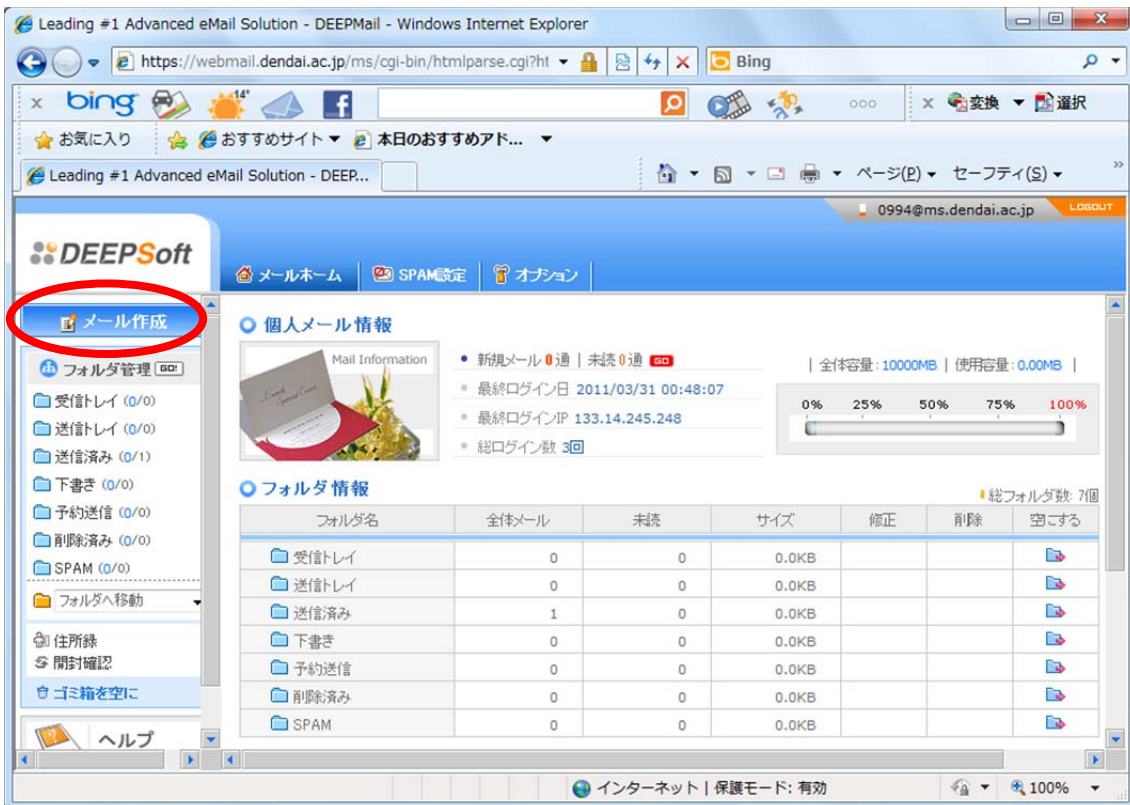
Leading #1 Advanced eMail Solution - DEEPMail - Windows Internet Explorer

https://webmail.dendai.ac.jp/ms/cgi-bin/htmlparse.cgi?ht

Bing

bing 14°

変換 選択

お気に入り おすすめサイト 本日のおすすめアド...

Leading #1 Advanced eMail Solution - DEEP...

ページ(P) セーフティ(S)

0994@ms.dendai.ac.jp LOGOUT

DEEPSoft

メールホーム | SPAM設定 | オプション

メール作成

フォルダ管理 GO!

受信トレイ (0/0)
送信トレイ (0/0)
送信済み (0/1)
下書き (0/0)
予約送信 (0/0)
削除済み (0/0)
SPAM (0/0)

フォルダへ移動

住所録
開封確認

ゴミ箱を空に

ヘルプ

個人メール情報

Mail Information

新規メール 0通 | 未読 0通 GO
最終ログイン日 2011/03/31 00:48:07
最終ログインIP 133.14.245.248
総ログイン数 3回

| 全体容量: 10000MB | 使用容量: 0.00MB |

0% 25% 50% 75% 100%

フォルダ情報

総フォルダ数: 7個

| フォルダ名 | 全体メール | 未読 | サイズ | 修正 | 削除 | 空にする |
|---|---|---|---|---|---|---|
| 受信トレイ | 0 | 0 | 0.0KB | | | |
| 送信トレイ | 0 | 0 | 0.0KB | | | |
| 送信済み | 1 | 0 | 0.0KB | | | |
| 下書き | 0 | 0 | 0.0KB | | | |
| 予約送信 | 0 | 0 | 0.0KB | | | |
| 削除済み | 0 | 0 | 0.0KB | | | |
| SPAM | 0 | 0 | 0.0KB | | | |

インターネット | 保護モード: 有効 100%